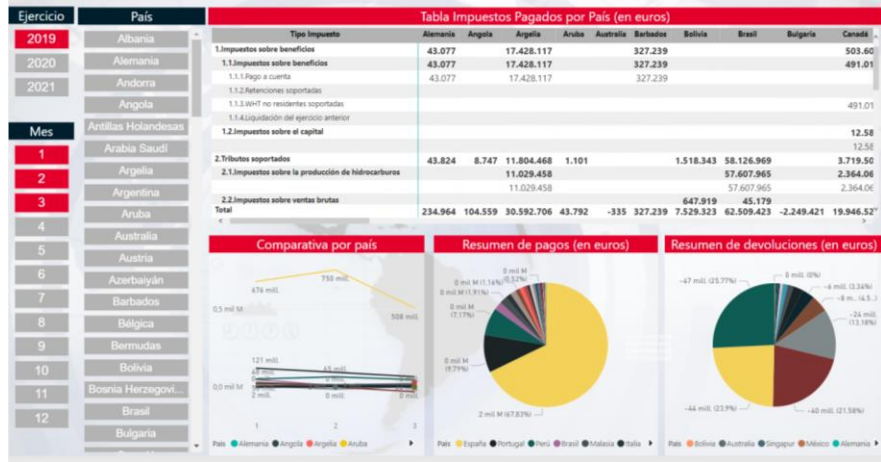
Ejercicio
2019
2020
2021

Mes
1
2
3
4
5
6
7
8
9
10
11
12

País
Albania
Alemania
Andorra
Angola
Antillas Holandesas
Arabia Saudí
Argelia
Argentina
Aruba
Australia
Austria
Azerbaiyán
Barbados
Bélgica
Bermudas
Bolivia
Bosnia Herzegovi...
Brasil
Bulgaria

Tabla Impuestos Pagados por País (en euros)

| Tipo Impuesto | Alemania | Angola | Argelia | Aruba | Australia | Barbados | Bolivia | Brasil | Bulgaria | Canadá |
|---|---|---|---|---|---|---|---|---|---|---|
| 1.Impuestos sobre beneficios | 43.077 | | 17.428.117 | | | 327.239 | | | | 503.60 |
| 1.1.Impuestos sobre beneficios | 43.077 | | 17.428.117 | | | 327.239 | | | | 491.01 |
| 1.1.1.Pago a cuenta | 43.077 | | 17.428.117 | | | 327.239 | | | | |
| 1.1.2.Retenciones soportadas | | | | | | | | | | |
| 1.1.3.WHT no residentes soportadas | | | | | | | | | | 491.01 |
| 1.1.4.Liquidación del ejercicio anterior | | | | | | | | | | |
| 1.2.Impuestos sobre el capital | | | | | | | | | | 12.58 |
| | | | | | | | | | | 12.58 |
| 2.Tributos soportados | 43.824 | 8.747 | 11.804.468 | 1.101 | | | 1.518.343 | 58.126.969 | | 3.719.50 |
| 2.1.Impuestos sobre la producción de hidrocarburos | | | 11.029.458 | | | | | 57.607.965 | | 2.364.06 |
| | | | 11.029.458 | | | | | 57.607.965 | | 2.364.06 |
| 2.2.Impuestos sobre ventas brutas | | | | | | | 647.919 | 45.179 | | |
| Total | 234.964 | 104.559 | 30.592.706 | 43.792 | -335 | 327.239 | 7.529.323 | 62.509.423 | -2.249.421 | 19.946.52 |

Comparativa por país
750 mill.
476 mill.
0,5 mil M
508 mill.
121 mill.
65 mill.
0,0 mil M
0 mill.
1
2
3
País Alemania Angola Argelia Aruba

Resumen de pagos (en euros)
0 mil M (0,32%)
0 mil M (1,16%)
0 mil M (1,91%)
0 mil M (7,17%)
0 mil M (9,79%)
2 mil M (67,83%)
País España Portugal Perú Brasil Malasia Italia

Resumen de devoluciones (en euros)
-47 mill. (25,77%)
0 mill. (0%)
-6 mill. (3,34%)
-8 mi... (4,5...)
-24 mill. (13,18%)
-44 mill. (23,9%)
-40 mill. (21,58%)
País Bolivia Australia Singapur México Alemania